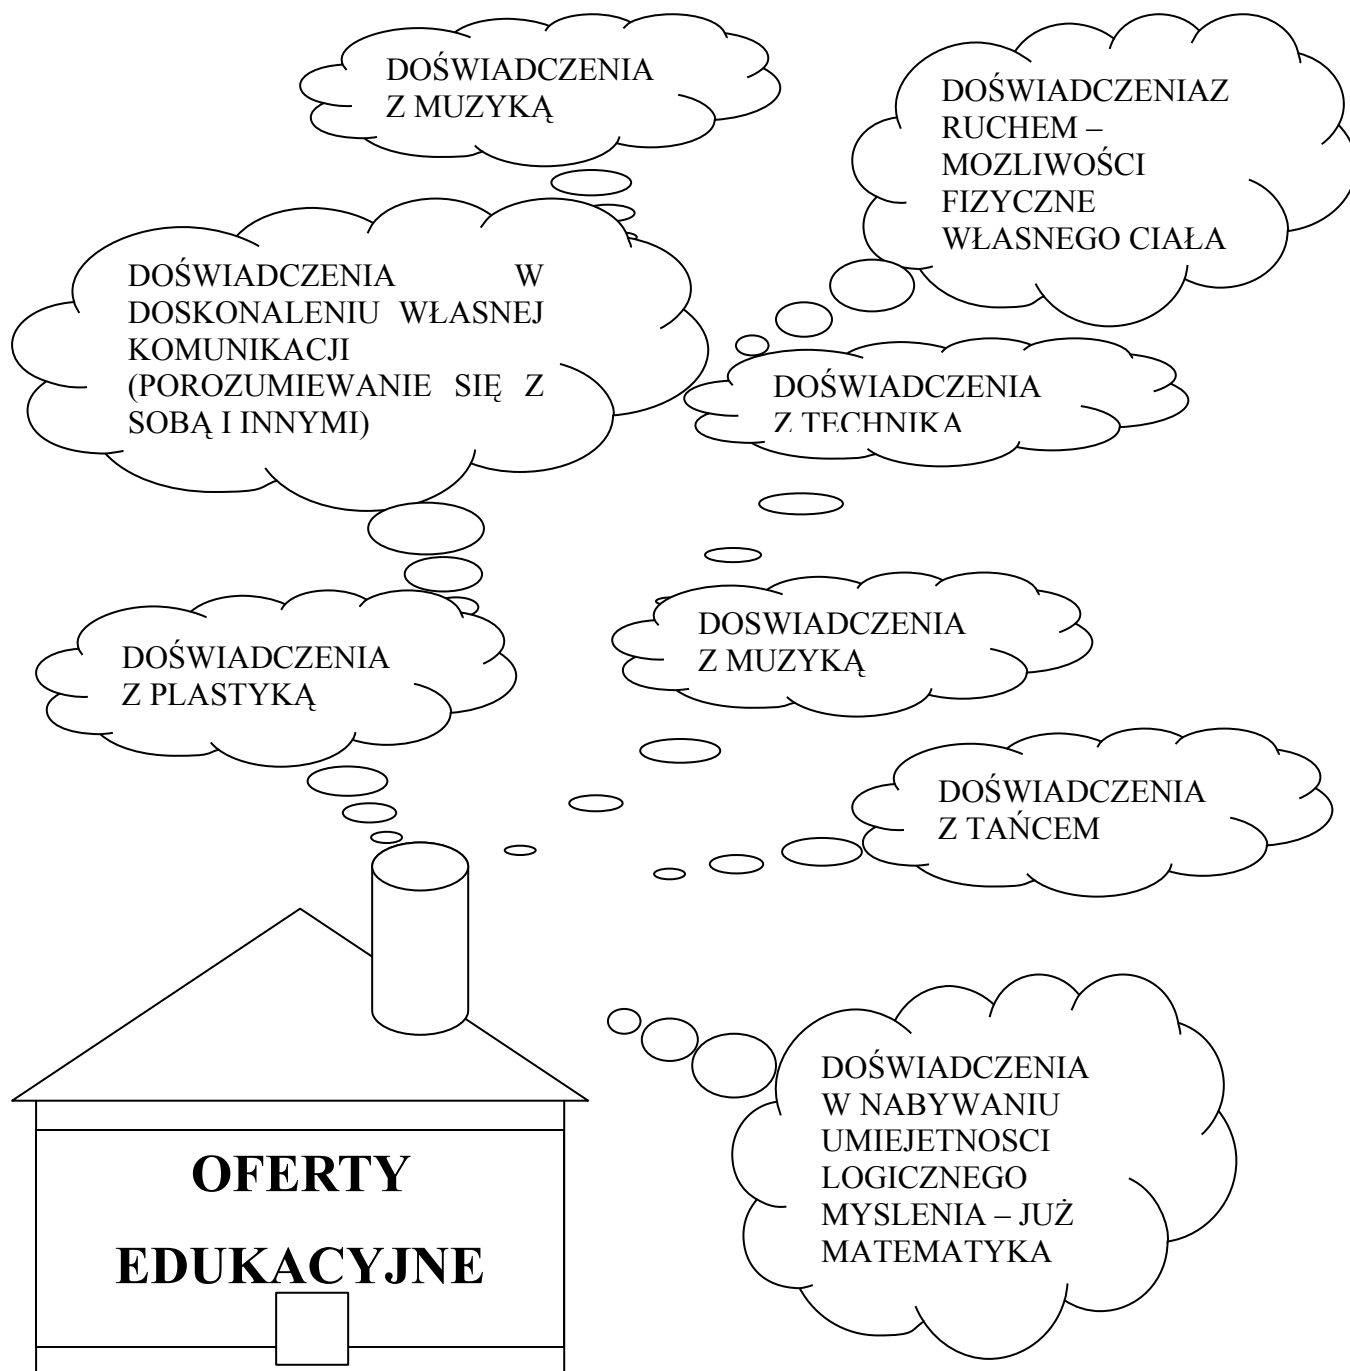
DOŚWIADCZENIA Z MUZYKĄ

DOŚWIADCZENIAZ RUCHEM – MOZLIWOŚCI FIZYCZNE WŁASNEGO CIAŁA

DOŚWIADCZENIA W DOSKONALENIU WŁASNEJ KOMUNIKACJI (POROZUMIEWANIE SIĘ Z SOBĄ I INNYMI)

DOŚWIADCZENIA Z TECHNIKA

DOSWIADCZENIA Z MUZYKĄ

DOŚWIADCZENIA Z PLASTYKĄ

DOŚWIADCZENIA Z TAŃCEM

DOŚWIADCZENIA W NABYWANIU UMIEJETNOSCI LOGICZNEGO MYSLENIA – JUŻ MATEMATYKA

OFERTY EDUKACYJNE